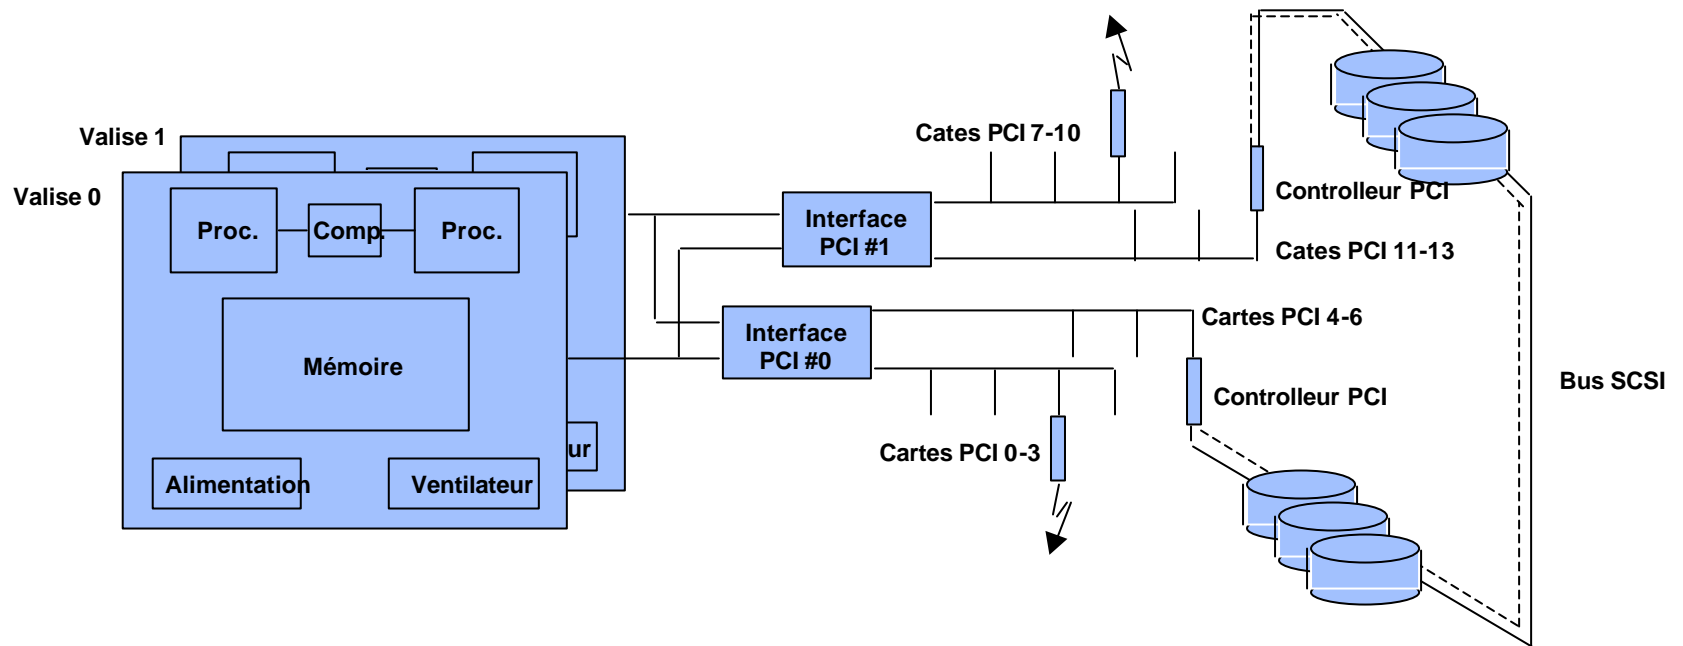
Valise 1

Valise 0

Proc.

Comp.

Proc.

Mémoire

ur

Alimentation

Ventilateur

Interface PCI #1

Interface PCI #0

Cates PCI 7-10

Controlleur PCI

Cates PCI 11-13

Cartes PCI 4-6

Controlleur PCI

Bus SCSI

Cartes PCI 0-3